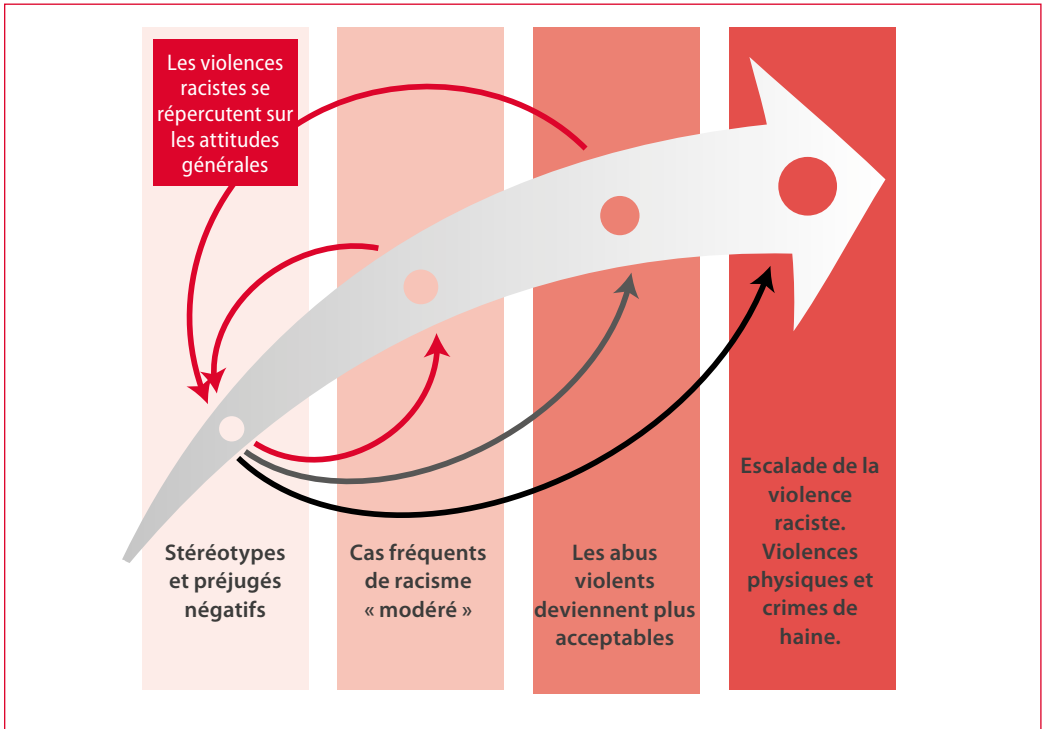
Les violences racistes se répercutent sur les attitudes générales

Stéréotypes et préjugés négatifs

Cas fréquents de racisme « modéré »

Les abus violents deviennent plus acceptables

Escalade de la violence raciste. Violences physiques et crimes de haine.